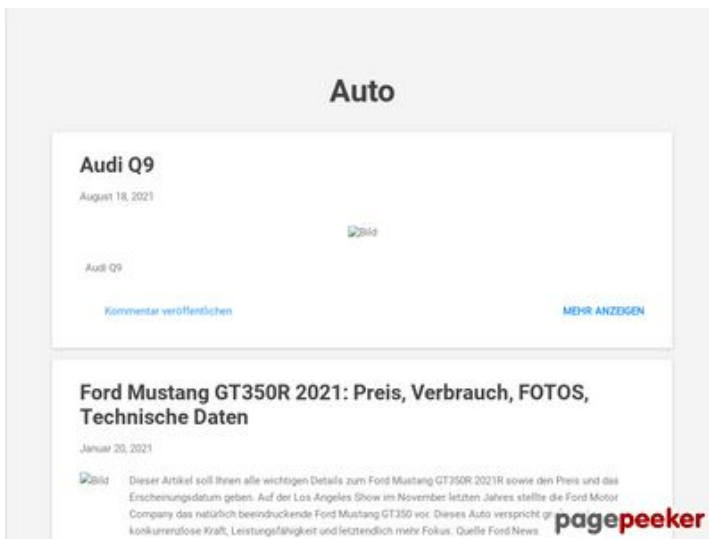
Auto

Audi Q9

August 18, 2021

Bild

Audi Q9

Kommentar veröffentlichen

MEHR ANZEIGEN

Ford Mustang GT350R 2021: Preis, Verbrauch, FOTOS, Technische Daten

Januar 20, 2021

Bild

Dieser Artikel soll Ihnen alle wichtigen Details zum Ford Mustang GT350R 2021R sowie den Preis und das Erscheinungsdatum geben. Auf der Los Angeles Show im November letzten Jahres stellte die Ford Motor Company das natürlich beeindruckende Ford Mustang GT350 vor. Dieses Auto verspricht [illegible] konkurrenzlose Kraft, Leistungsfähigkeit und letztendlich mehr Fokus. Quelle Ford News

pagepeeker